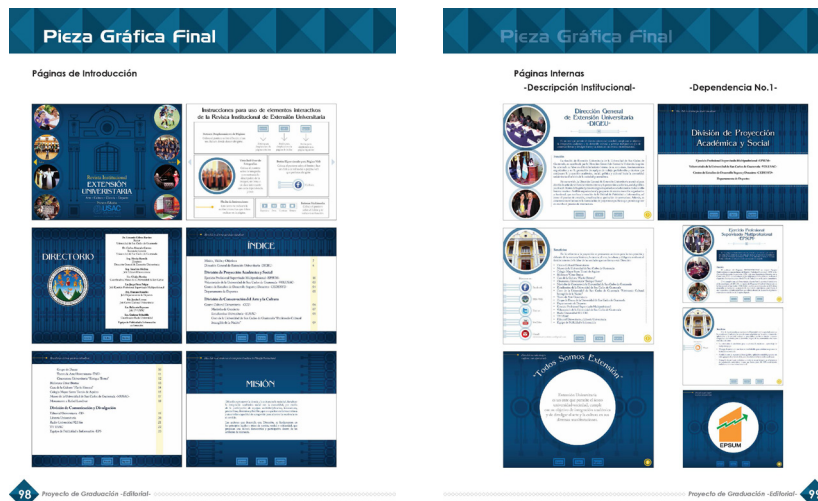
Pieza Gráfica Final

Páginas de Introducción

Revista Institucional
EXTENSIÓN UNIVERSITARIA
USAC

Instrucciones para uso de elementos interactivos de la Revista Institucional de Extensión Universitaria

DIRECTORIO

ÍNDICE

División de Proyección Académica y Social

División de Conservación del Arte y la Cultura

División de Comunicación y Divulgación

MISIÓN

98 Proyecto de Graduación -Editorial-

Pieza Gráfica Final

Páginas Internas
-Descripción Institucional-
-Dependencia No.1-

Dirección General de Extensión Universitaria -DIGEU-

División de Proyección Académica y Social

Ejercicio Profesional Supervisado Multiprofesional EPSUM

"Todos Somos Extensión"

EPSUM

99 Proyecto de Graduación -Editorial-